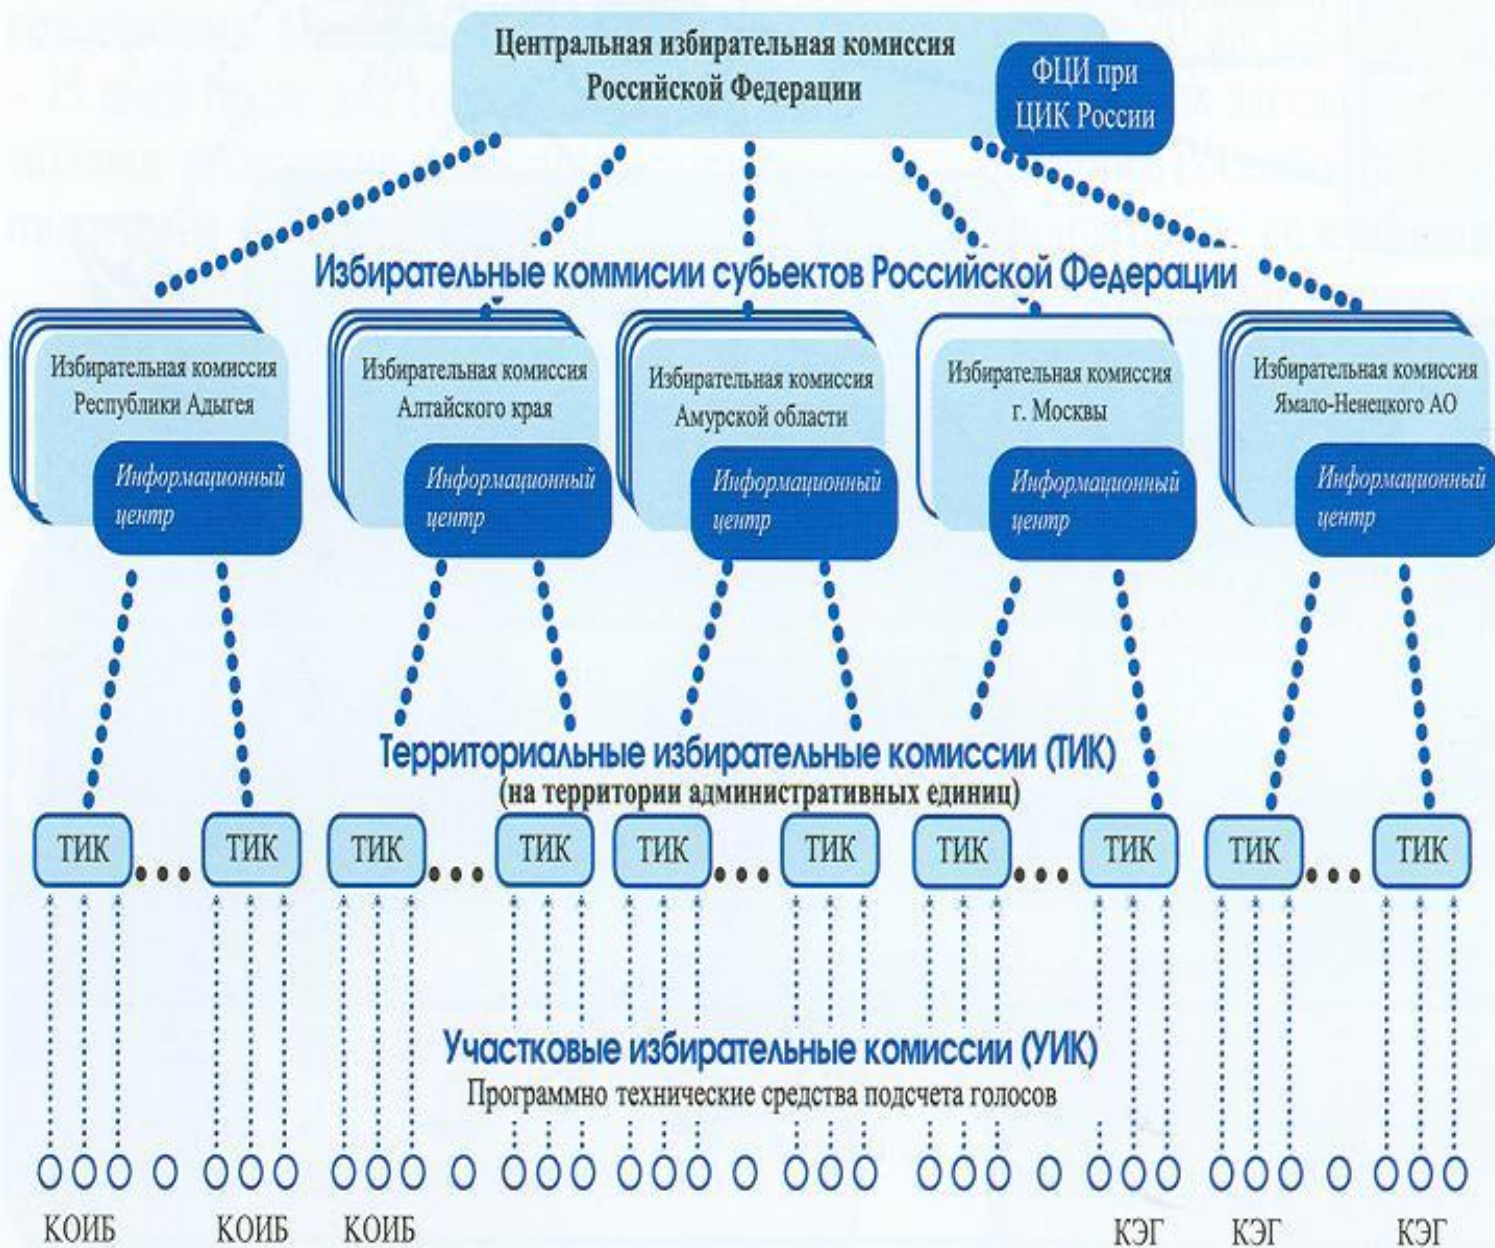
Центральная избирательная комиссия Российской Федерации

ФЦИ при ЦИК России

Избирательные комиссии субъектов Российской Федерации

Избирательная комиссия Республики Адыгея

Информационный центр

Избирательная комиссия Алтайского края

Информационный центр

Избирательная комиссия Амурской области

Информационный центр

Избирательная комиссия г. Москвы

Информационный центр

Избирательная комиссия Ямало-Ненецкого АО

Информационный центр

Территориальные избирательные комиссии (ТИК)
(на территории административных единиц)

ТИК ... ТИК ТИК ... ТИК ТИК ... ТИК ТИК ... ТИК ТИК ... ТИК

Участковые избирательные комиссии (УИК)
Программно технические средства подсчета голосов

КОИБ КОИБ КОИБ КЭГ КЭГ КЭГ